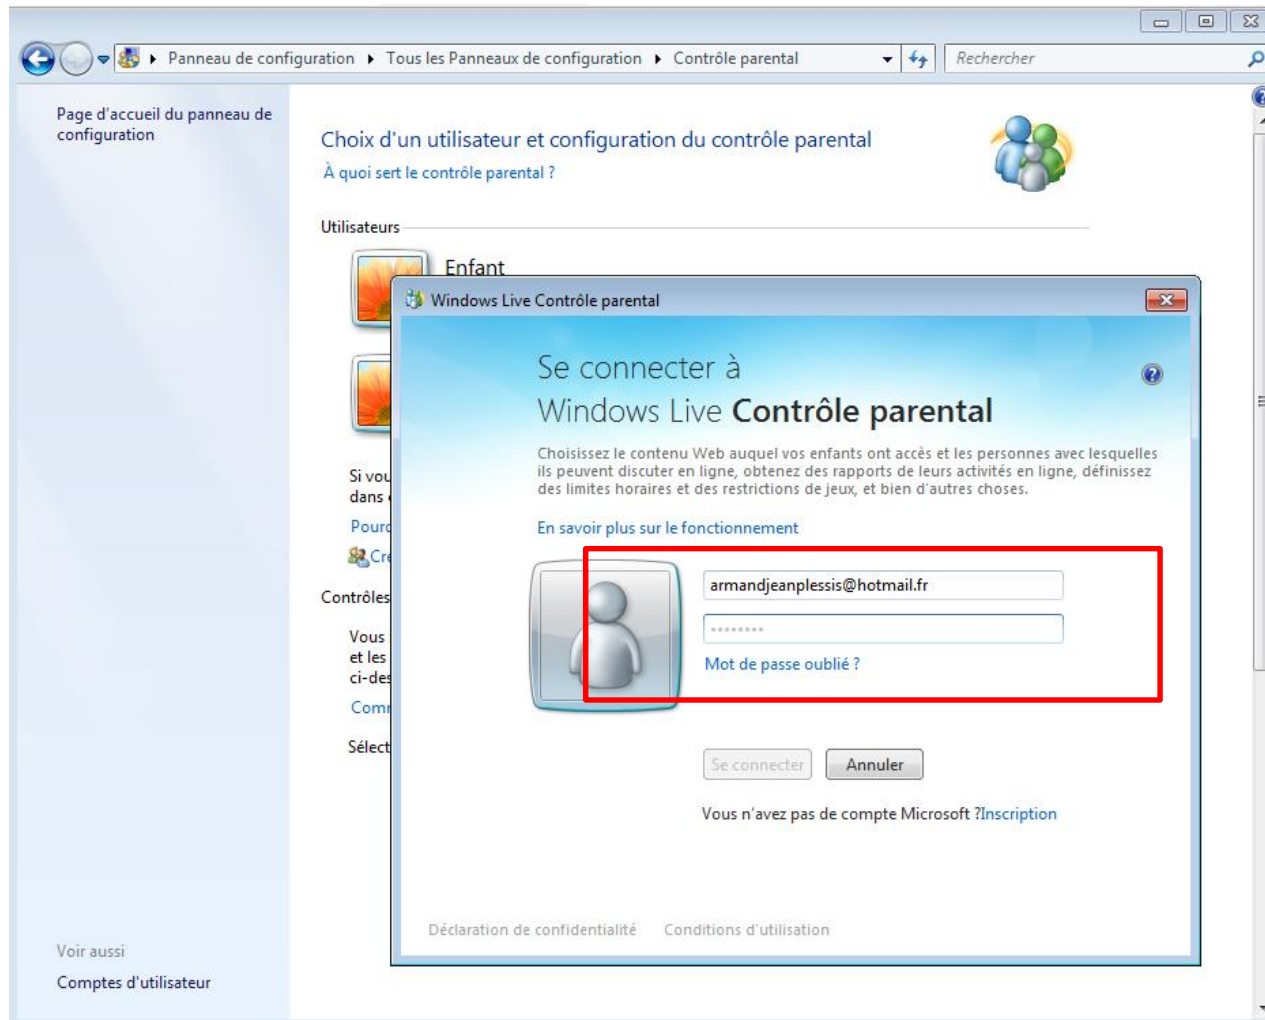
Panneau de configuration ▸ Tous les Panneaux de configuration ▸ Contrôle parental

Rechercher

Page d'accueil du panneau de configuration

Choix d'un utilisateur et configuration du contrôle parental

À quoi sert le contrôle parental ?

Utilisateurs

Enfant

Si vou
dans

Pour
Cr

Contrôles

Vous
et les
ci-des

Com

Sélect

Voir aussi

Comptes d'utilisateur

Windows Live Contrôle parental

Se connecter à
Windows Live **Contrôle parental**

Choisissez le contenu Web auquel vos enfants ont accès et les personnes avec lesquelles ils peuvent discuter en ligne, obtenez des rapports de leurs activités en ligne, définissez des limites horaires et des restrictions de jeux, et bien d'autres choses.

En savoir plus sur le fonctionnement

armandjeanplessis@hotmail.fr

••••••••

Mot de passe oublié ?

Se connecter

Annuler

Vous n'avez pas de compte Microsoft ?Inscription

Déclaration de confidentialité

Conditions d'utilisation